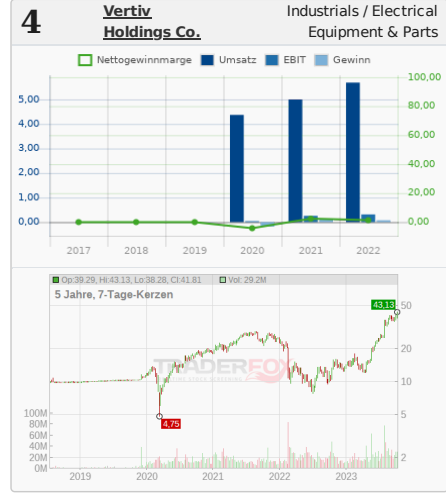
4

Vertiv Holdings Co.

Industrials / Electrical Equipment & Parts

Nettogewinnmarge Umsatz EBIT Gewinn

5,00
4,00
3,00
2,00
1,00
0,00

100,00
80,00
60,00
40,00
20,00
0,00

2017 2018 2019 2020 2021 2022

Op:39.29, Hi:43.13, Lo:38.28, Cl:41.81 Vol: 29.2M

5 Jahre, 7-Tage-Kerzen

TRADERFOX

43,13

4,75

50
20
10
5
2

100M
80M
60M
40M
20M
0M

2019 2020 2021 2022 2023